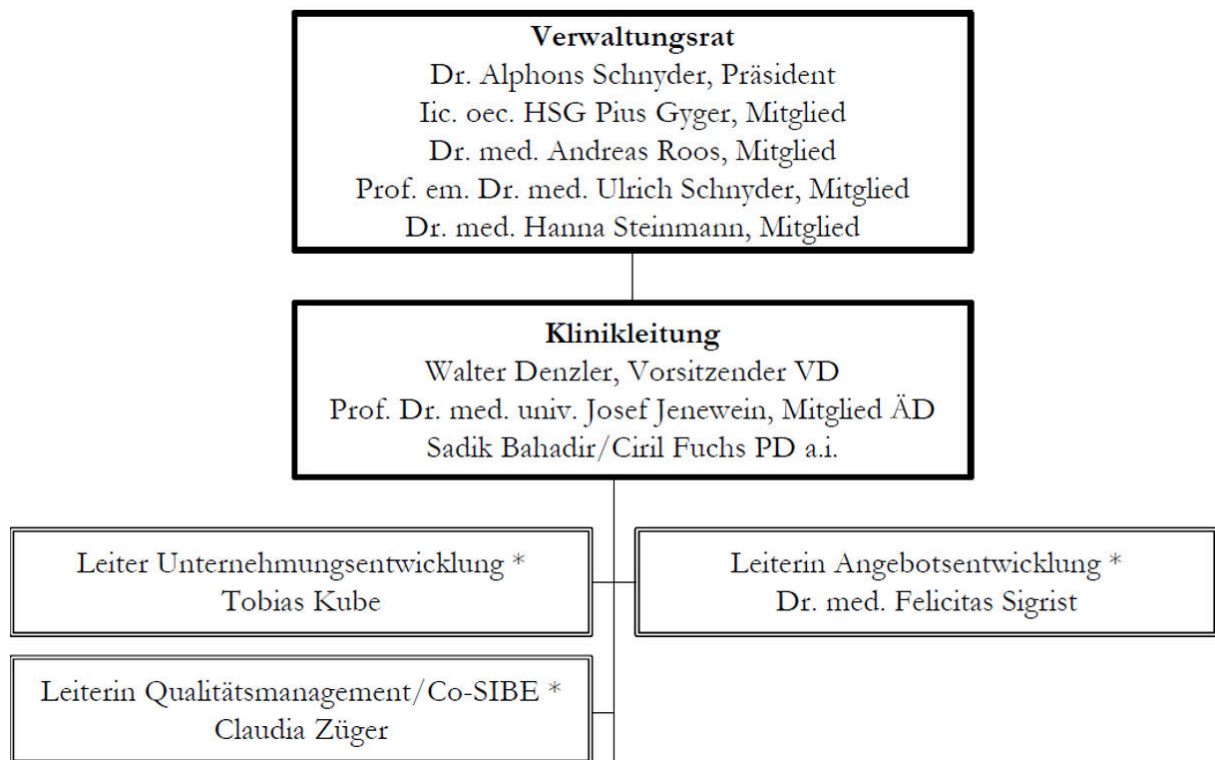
**Verwaltungsrat**
Dr. Alphons Schnyder, Präsident
lic. oec. HSG Pius Gyger, Mitglied
Dr. med. Andreas Roos, Mitglied
Prof. em. Dr. med. Ulrich Schnyder, Mitglied
Dr. med. Hanna Steinmann, Mitglied

**Klinikleitung**
Walter Denzler, Vorsitzender VD
Prof. Dr. med. univ. Josef Jenewein, Mitglied ÄD
Sadik Bahadir/Ciril Fuchs PD a.i.

Leiter Unternehmungsentwicklung *
Tobias Kube

Leiterin Angebotsentwicklung *
Dr. med. Felicitas Sigrist

Leiterin Qualitätsmanagement/Co-SIBE *
Claudia Züger